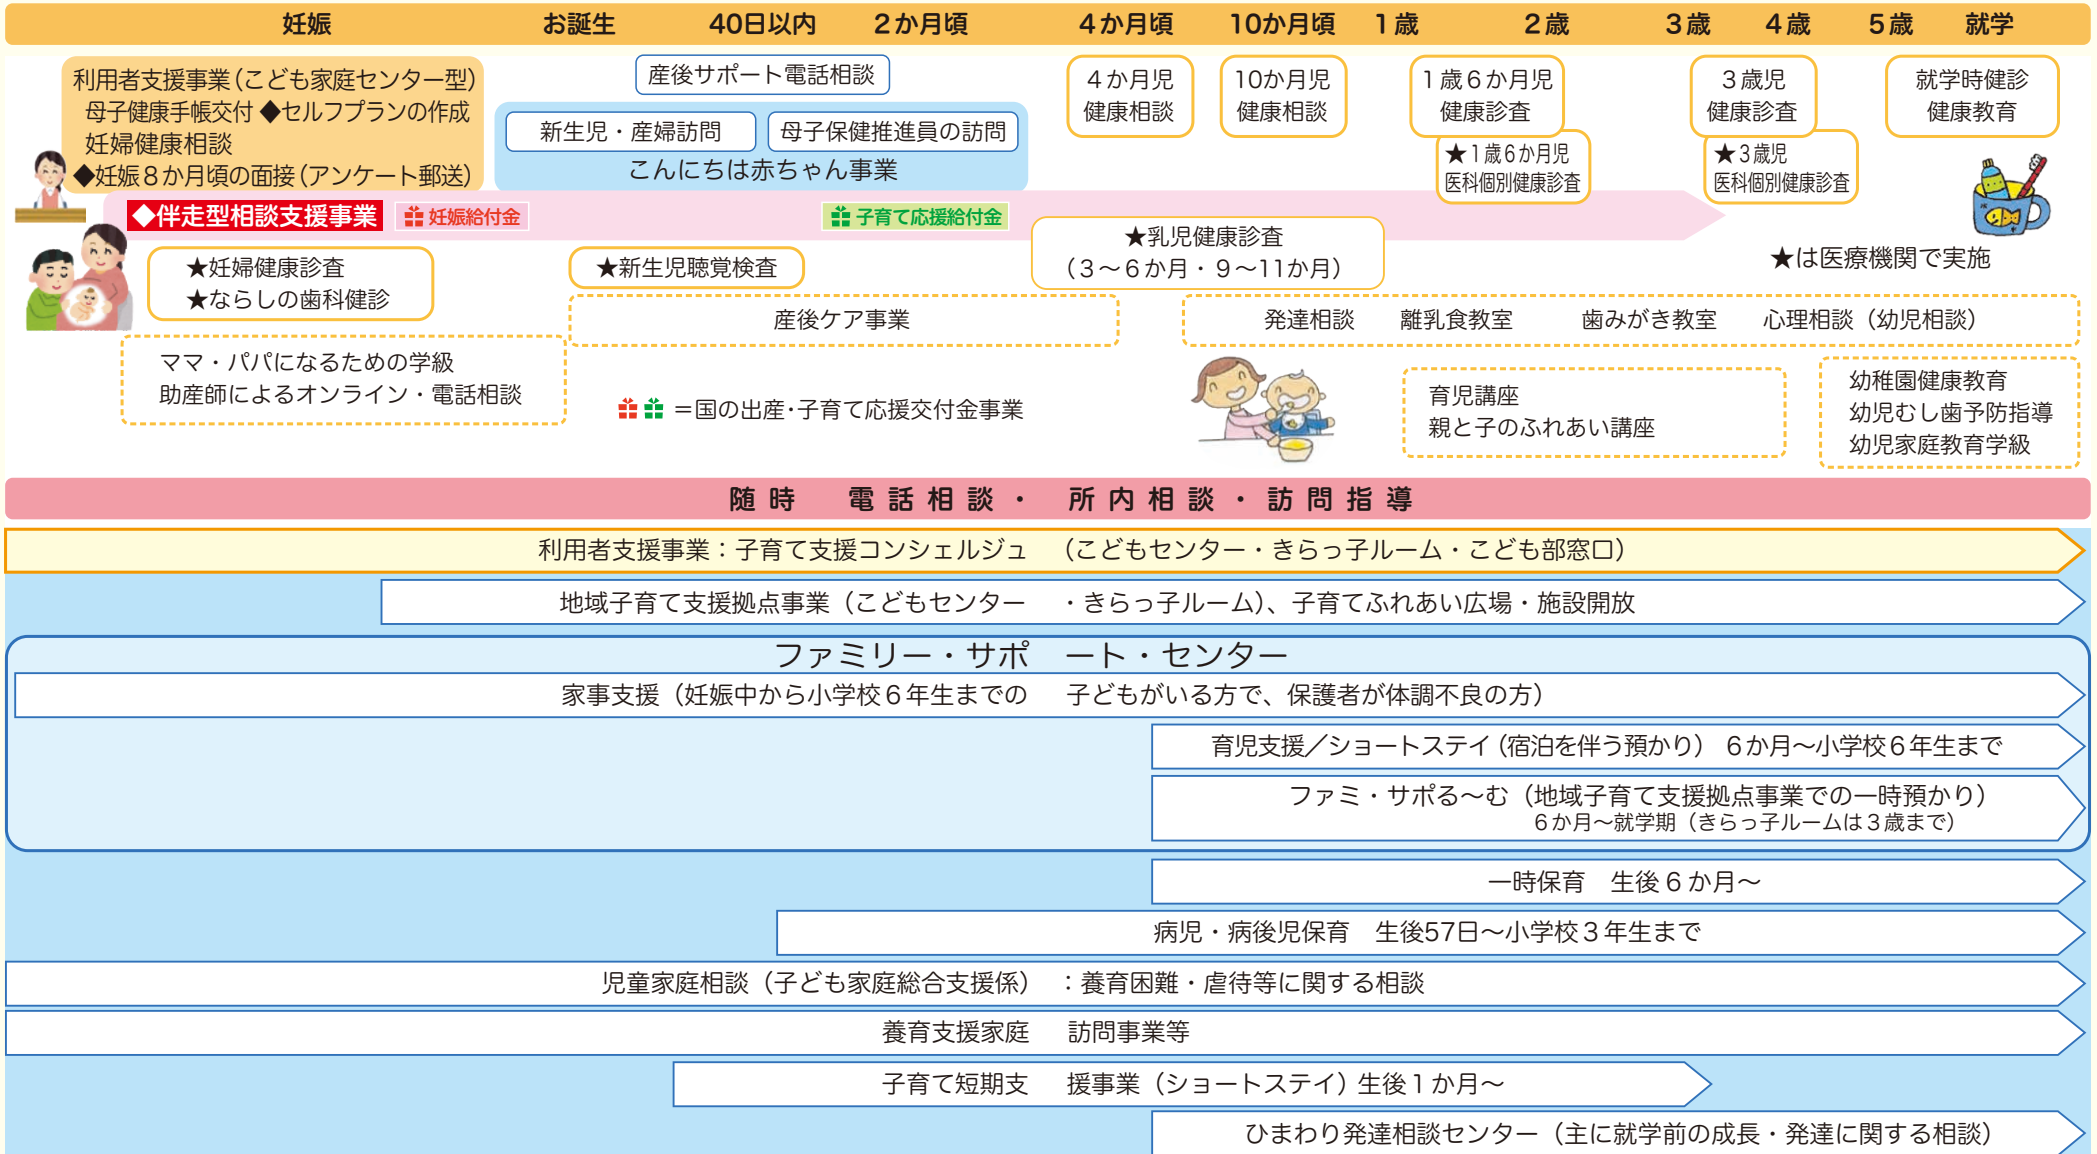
妊娠　お誕生　40日以内　2か月頃　4か月頃　10か月頃　1歳　2歳　3歳　4歳　5歳　就学

利用者支援事業（こども家庭センター型）
母子健康手帳交付 ◆セルフプランの作成
妊婦健康相談
◆妊娠8か月頃の面接（アンケート郵送）

産後サポート電話相談

新生児・産婦訪問　母子保健推進員の訪問
こんにちは赤ちゃん事業

4か月児健康相談

10か月児健康相談

1歳6か月児健康診査

★1歳6か月児医科個別健康診査

3歳児健康診査

★3歳児医科個別健康診査

就学時健診健康教育

◆伴走型相談支援事業　妊娠給付金　子育て応援給付金

★乳児健康診査（3～6か月・9～11か月）

★は医療機関で実施

★妊婦健康診査
★ならしの歯科健診

★新生児聴覚検査

産後ケア事業

発達相談　離乳食教室　歯みがき教室　心理相談（幼児相談）

ママ・パパになるための学級
助産師によるオンライン・電話相談

＝国の出産･子育て応援交付金事業

育児講座
親と子のふれあい講座

幼稚園健康教育
幼児むし歯予防指導
幼児家庭教育学級

随時　電話相談・所内相談・訪問指導

利用者支援事業：子育て支援コンシェルジュ（こどもセンター・きらっ子ルーム・こども部窓口）

地域子育て支援拠点事業（こどもセンター・きらっ子ルーム）、子育てふれあい広場・施設開放

ファミリー・サポート・センター

家事支援（妊娠中から小学校6年生までの子どもがいる方で、保護者が体調不良の方）

育児支援／ショートステイ（宿泊を伴う預かり） 6か月～小学校6年生まで

ファミ・サポる～む（地域子育て支援拠点事業での一時預かり）
6か月～就学期（きらっ子ルームは3歳まで）

一時保育　生後6か月～

病児・病後児保育　生後57日～小学校3年生まで

児童家庭相談（子ども家庭総合支援係）：養育困難・虐待等に関する相談

養育支援家庭　訪問事業等

子育て短期支援事業（ショートステイ）生後1か月～

ひまわり発達相談センター（主に就学前の成長・発達に関する相談）